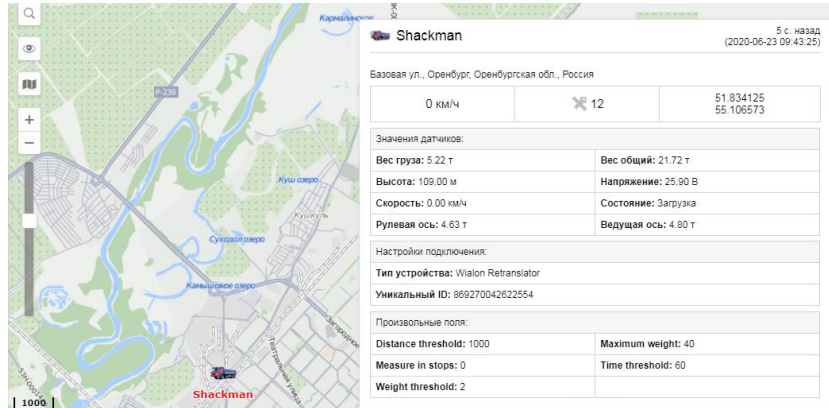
Карманинское

Р-239

Куш озеро

Кушкуль

Суходол озеро

Камышовое озеро

Загородное

Театральная улица

Shackman

1000

Shackman

5 с. назад
(2020-06-23 09:43:25)

Базовая ул., Оренбург, Оренбургская обл., Россия

| 0 км/ч | 12 | 51.834125 55.106573 |
|---|---|---|

Значения датчиков:

| | |
|---|---|
| **Вес груза:** 5.22 т | **Вес общий:** 21.72 т |
| **Высота:** 109.00 м | **Напряжение:** 25.90 В |
| **Скорость:** 0.00 км/ч | **Состояние:** Загрузка |
| **Рулевая ось:** 4.63 т | **Ведущая ось:** 4.80 т |

Настройки подключения:

**Тип устройства:** Wialon Retranslator

**Уникальный ID:** 869270042622554

Произвольные поля:

| | |
|---|---|
| **Distance threshold:** 1000 | **Maximum weight:** 40 |
| **Measure in stops:** 0 | **Time threshold:** 60 |
| **Weight threshold:** 2 | |